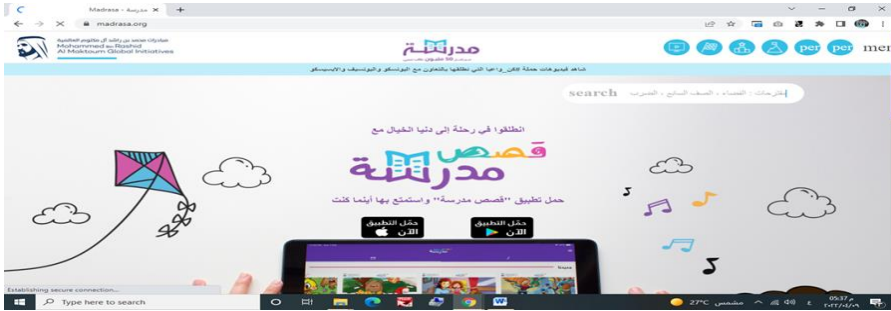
Madrasa - مدرسة ×
madrasa.org

مبادرات محمد بن راشد آل مكتوم العالمية
Mohammed bin Rashid Al Maktoum Global Initiatives

مدرسة

per per mer

شاهد فيديوهات حملة الأمل واهبا التي أطلقها بالتعاون مع اليونيسكو واليونيسف والإيسيسكو

search اقتراحات: الفضاء، الصف السابع، الفيزياء

انطلقوا في رحلة إلى دنيا الخيال مع

قصص مدرسة

حمل تطبيق "قصص مدرسة" واستمتع بها أينما كنت

حمّل التطبيق الآن

حمّل التطبيق الآن

Establishing secure connection...

Type here to search

27°C مشمس

05:37 م
٢٠٢٢/٠٤/٠٩